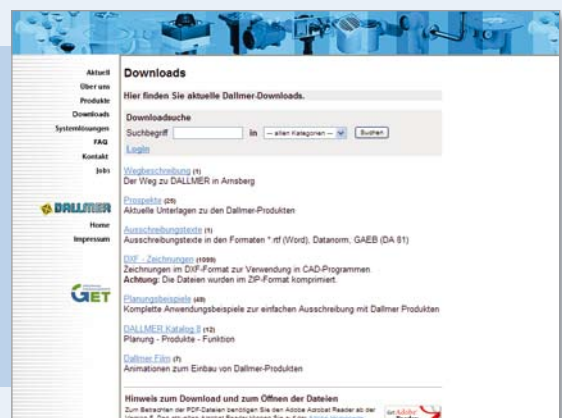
Aktuell
Über uns
Produkte
Downloads
Systemlösungen
FAQ
Kontakt
Jobs

DALLMER

Home
Impressum

GET

Downloads

Hier finden Sie aktuelle Dallmer-Downloads.

Downloadsuche
Suchbegriff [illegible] in — allen Kategorien — Suchen
Login

Wegbeschreibung (1)
Der Weg zu DALLMER in Arnsberg

Prospekte (25)
Aktuelle Unterlagen zu den Dallmer-Produkten

Ausschreibungstexte (1)
Ausschreibungstexte in den Formaten *.rtf (Word), Datanorm, GAEB (DA 81)

DXF - Zeichnungen (1009)
Zeichnungen im DXF-Format zur Verwendung in CAD-Programmen
Achtung: Die Dateien wurden im ZIP-Format komprimiert.

Planungsbeispiele (40)
Komplette Anwendungsbeispiele zur einfachen Ausschreibung mit Dallmer Produkten

DALLMER Katalog II (12)
Planung - Produkte - Funktion

Dallmer Film (7)
Animationen zum Einbau von Dallmer-Produkten

Hinweis zum Download und zum Öffnen der Dateien
Zum Betrachten der PDF-Dateien benötigen Sie den Adobe Acrobat Reader ab der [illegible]

Get Adobe Reader